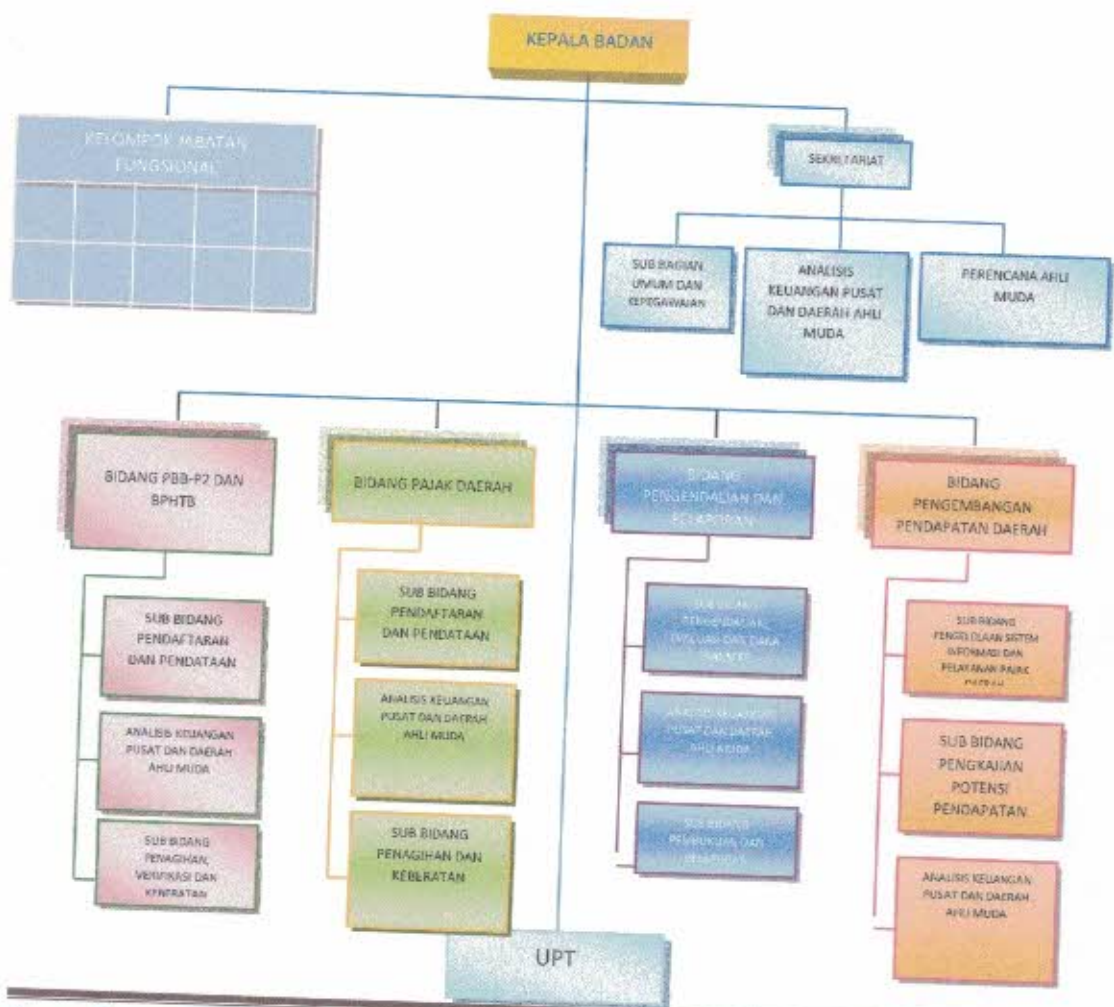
KEPALA BADAN

KELOMPOK JABATAN FUNGSIONAL

SEKRETARIAT

SUB BAGIAN UMUM DAN KEPEGAWAIAN

ANALISIS KEUANGAN PUSAT DAN DAERAH AHLI MUDA

PERENCANA AHLI MUDA

BIDANG PBB-P2 DAN BPHTB

SUB BIDANG PENDAFTARAN DAN PENDATAAN

ANALISIS KEUANGAN PUSAT DAN DAERAH AHLI MUDA

SUB BIDANG PENAGIHAN, VERIFIKASI DAN KEBERATAN

BIDANG PAJAK DAERAH

SUB BIDANG PENDAFTARAN DAN PENDATAAN

ANALISIS KEUANGAN PUSAT DAN DAERAH AHLI MUDA

SUB BIDANG PENAGIHAN DAN KEBERATAN

BIDANG PENGENDALIAN DAN PELAPORAN

SUB BIDANG PENGENDALIAN, EVALUASI DAN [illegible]

ANALISIS KEUANGAN PUSAT DAN DAERAH AHLI MUDA

SUB BIDANG PEMBUKUAN DAN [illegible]

BIDANG PENGEMBANGAN PENDAPATAN DAERAH

SUB BIDANG PENGELOLAAN SISTEM INFORMASI DAN PELAYANAN PAJAK DAERAH

SUB BIDANG PENGKAJIAN POTENSI PENDAPATAN

ANALISIS KEUANGAN PUSAT DAN DAERAH AHLI MUDA

UPT